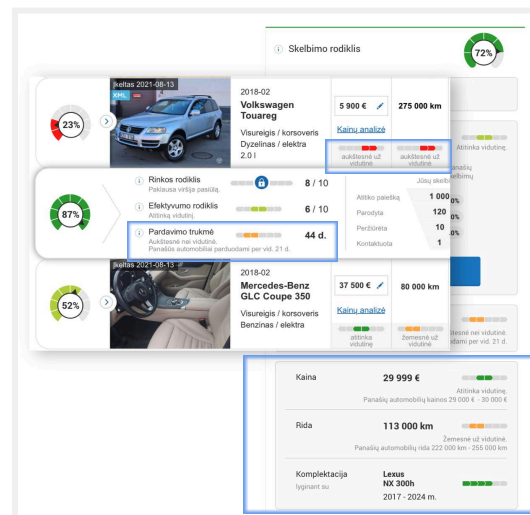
Skelbimo rodiklis

72%

Įkeltas 2021-08-13

XHL

23%

2018-02

Volkswagen Touareg

Visureigis / korsoveris

Dyzelinas / elektra 2.0 l

5 900 €

275 000 km

Kainų analizė

aukštesnė už vidutinę

aukštesnė už vidutinę

Atitinka vidutinę.

87%

Rinkos rodiklis

Pakiausa viršija pasiūlą.

8 / 10

Efektyvumo rodiklis

Atitinka vidutinį.

6 / 10

Pardavimo trukmė

Aukštesnė nei vidutinė.

Panašius automobilius parduodami per vid. 21 d.

44 d.

Jūsų skelb

Atitiko paieška 1 000

Parodyta 120

Peržiūrėta 10

Kontaktuota 1

Įkeltas 2021-08-13

52%

2018-02

Mercedes-Benz GLC Coupe 350

Visureigis / korsoveris

Benzinas / elektra

37 500 €

80 000 km

Kainų analizė

atitinka vidutinę

žemesnė už vidutinę

Aukštesnė nei vidutinė.

Panašius automobilius parduodami per vid. 21 d.

Kaina

29 999 €

Atitinka vidutinę.

Panašių automobilių kainos 29 000 € - 30 000 €

Rida

113 000 km

Žemesnė už vidutinę.

Panašių automobilių rida 222 000 km - 255 000 km

Komplektacija

lyginant su

Lexus

NX 300h

2017 - 2024 m.